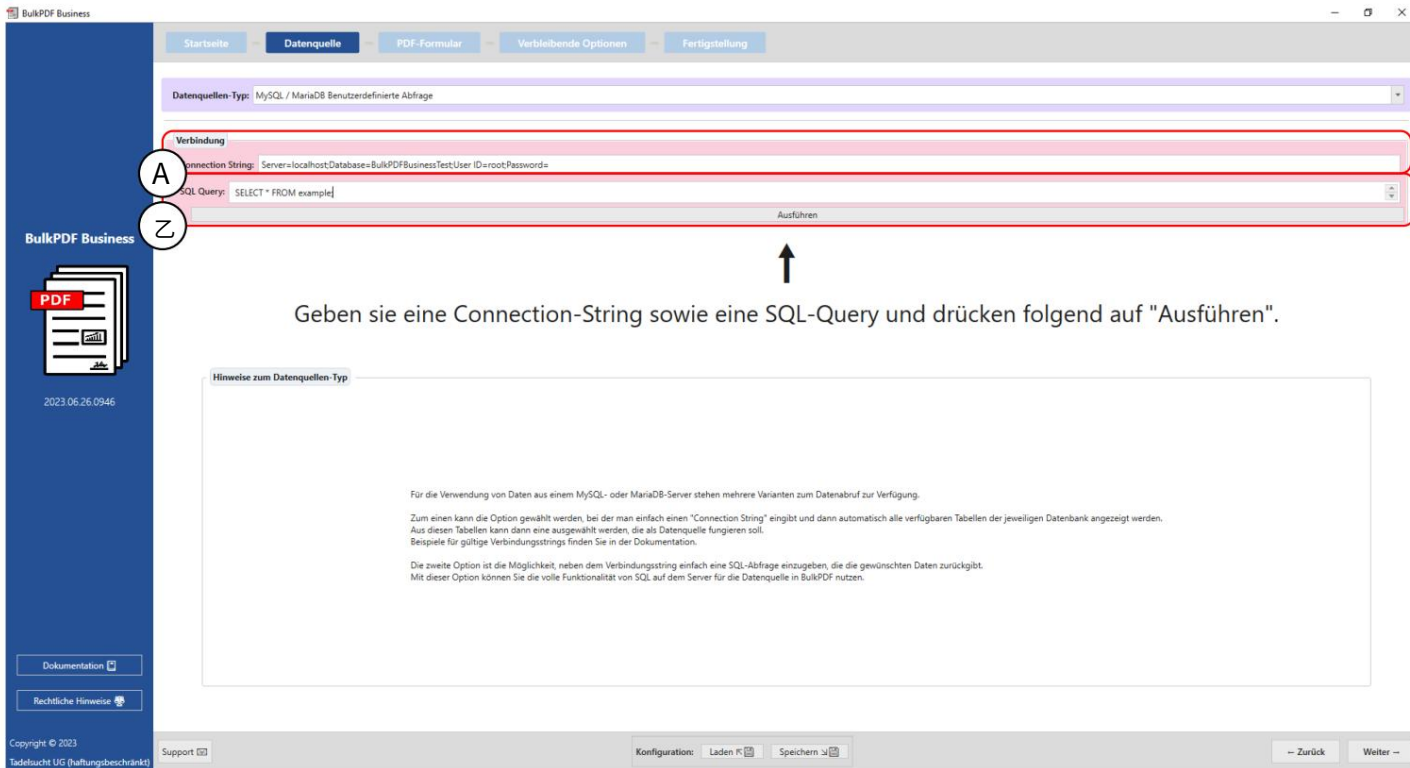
BulkPDF Business

Startseite – Datenquelle – PDF-Formular – Verbleibende Optionen – Fertigstellung

Datenquellen-Typ: MySQL / MariaDB Benutzerdefinierte Abfrage

Verbindung

A

Connection String: Server=localhost;Database=BulkPDFBusinessTest;User ID=root;Password=

SQL Query: SELECT * FROM example

Z

Ausführen

BulkPDF Business

PDF

2023.06.26.0946

Geben sie eine Connection-String sowie eine SQL-Query und drücken folgend auf "Ausführen".

Hinweise zum Datenquellen-Typ

Für die Verwendung von Daten aus einem MySQL- oder MariaDB-Server stehen mehrere Varianten zum Datenabruf zur Verfügung.

Zum einen kann die Option gewählt werden, bei der man einfach einen "Connection String" eingibt und dann automatisch alle verfügbaren Tabellen der jeweiligen Datenbank angezeigt werden. Aus diesen Tabellen kann dann eine ausgewählt werden, die als Datenquelle fungieren soll. Beispiele für gültige Verbindungsstrings finden Sie in der Dokumentation.

Die zweite Option ist die Möglichkeit, neben dem Verbindungsstring einfach eine SQL-Abfrage einzugeben, die die gewünschten Daten zurückgibt. Mit dieser Option können Sie die volle Funktionalität von SQL auf dem Server für die Datenquelle in BulkPDF nutzen.

Dokumentation

Rechtliche Hinweise

Copyright © 2023
Tadelsucht UG (haftungsbeschränkt)

Support

Konfiguration: Laden Speichern

← Zurück

Weiter →